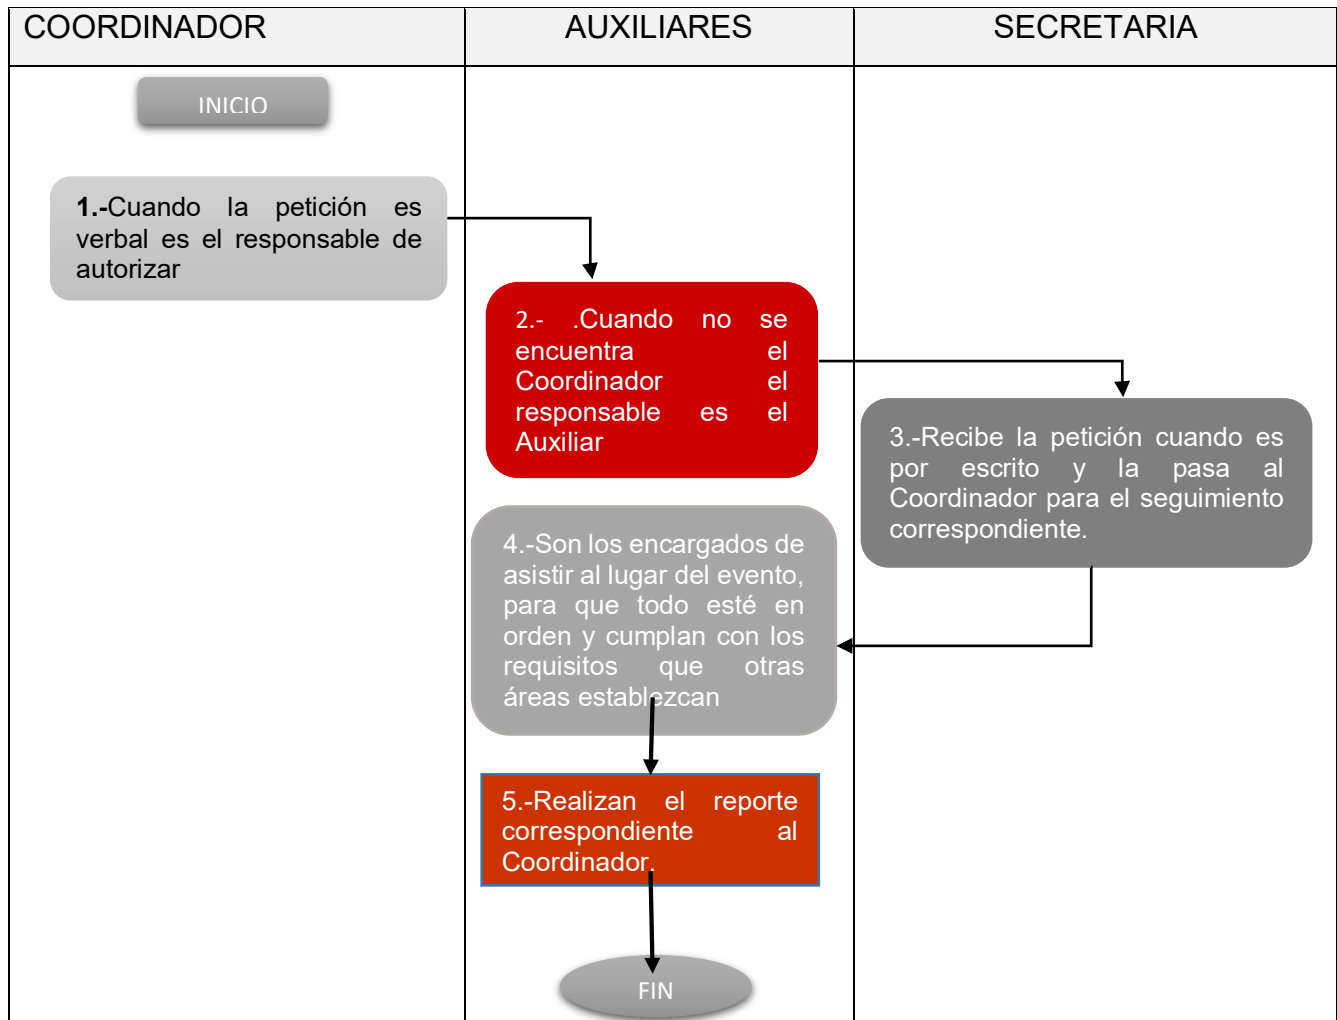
| COORDINADOR | AUXILIARES | SECRETARIA |
|---|---|---|

INICIO

1.-Cuando la petición es verbal es el responsable de autorizar

2.- .Cuando no se encuentra el Coordinador el responsable es el Auxiliar

3.-Recibe la petición cuando es por escrito y la pasa al Coordinador para el seguimiento correspondiente.

4.-Son los encargados de asistir al lugar del evento, para que todo esté en orden y cumplan con los requisitos que otras áreas establezcan

5.-Realizan el reporte correspondiente al Coordinador.

FIN